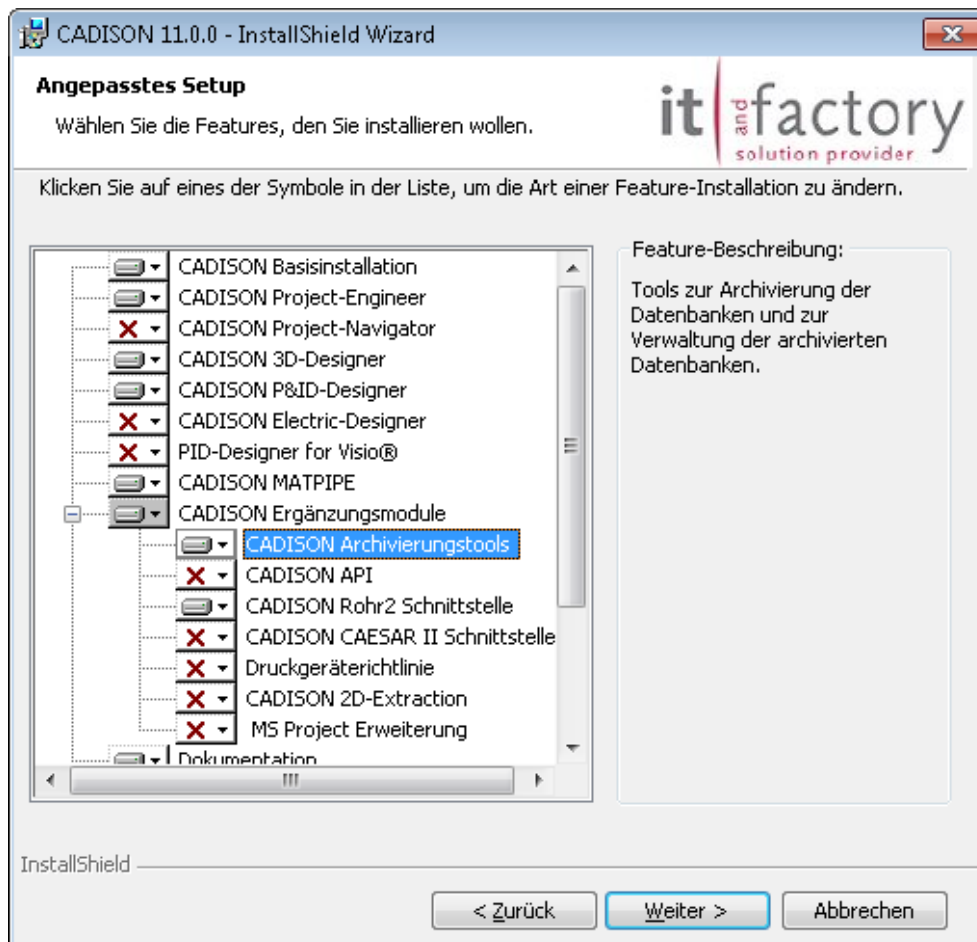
CADISON 11.0.0 - InstallShield Wizard

Angepasstes Setup

Wählen Sie die Features, den Sie installieren wollen.

it and factory solution provider

Klicken Sie auf eines der Symbole in der Liste, um die Art einer Feature-Installation zu ändern.

CADISON Basisinstallation
CADISON Project-Engineer
CADISON Project-Navigator
CADISON 3D-Designer
CADISON P&ID-Designer
CADISON Electric-Designer
PID-Designer for Visio®
CADISON MATPIPE
CADISON Ergänzungsmodule
CADISON Archivierungstools
CADISON API
CADISON Rohr2 Schnittstelle
CADISON CAESAR II Schnittstelle
Druckgeräterichtlinie
CADISON 2D-Extraction
MS Project Erweiterung
Dokumentation

Feature-Beschreibung:

Tools zur Archivierung der Datenbanken und zur Verwaltung der archivierten Datenbanken.

InstallShield

< Zurück
Weiter >
Abbrechen